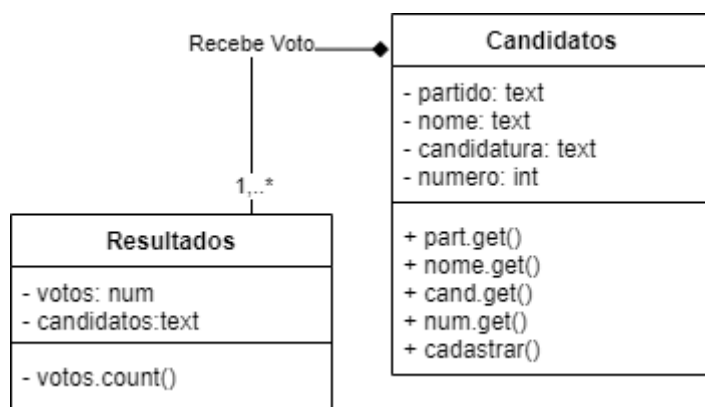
Recebe Voto

Candidatos

- partido: text
- nome: text
- candidatura: text
- numero: int

+ part.get()
+ nome.get()
+ cand.get()
+ num.get()
+ cadastrar()

1,..*

Resultados

- votos: num
- candidatos:text

- votos.count()